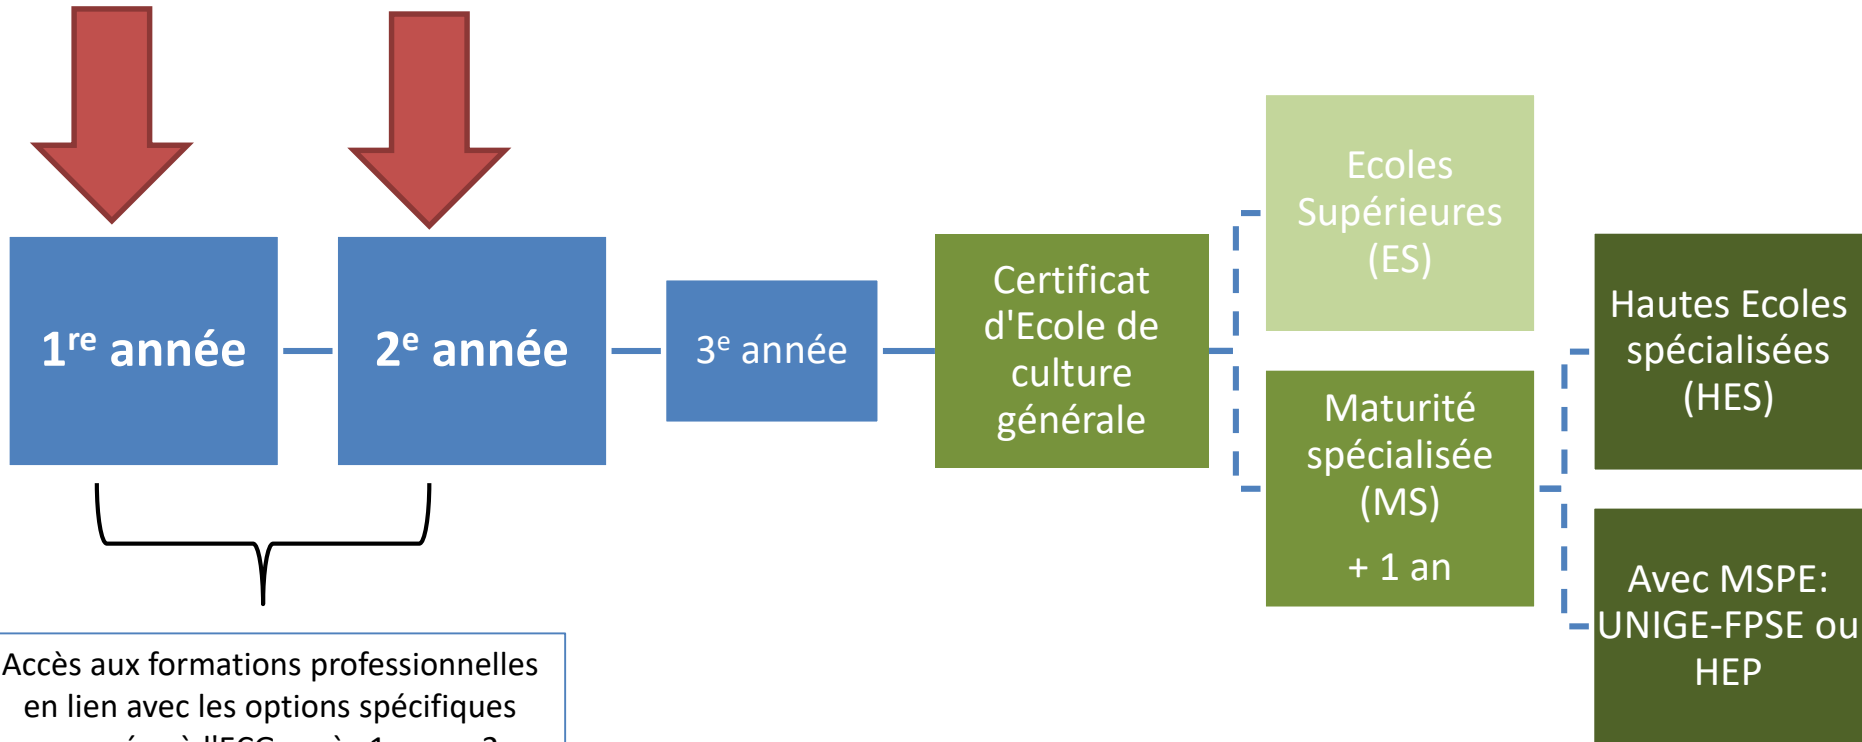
$1^{re}$ année

$2^{e}$ année

$3^{e}$ année

Certificat d'Ecole de culture générale

Ecoles Supérieures (ES)

Maturité spécialisée (MS)

+ 1 an

Hautes Ecoles spécialisées (HES)

Avec MSPE: UNIGE-FPSE ou HEP

Accès aux formations professionnelles en lien avec les options spécifiques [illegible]